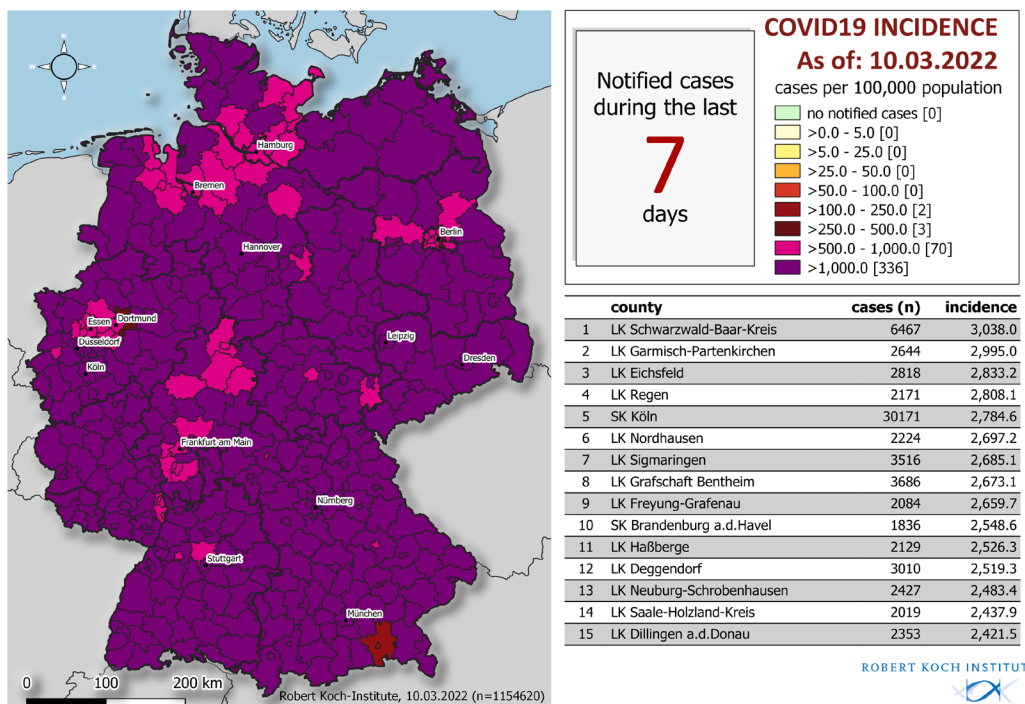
N
W E
S

Hamburg
Bremen
Berlin
Hannover
Essen
Dortmund
Düsseldorf
Leipzig
Dresden
Köln
Frankfurt am Main
Nürnberg
Stuttgart
München

0 100 200 km
Robert Koch-Institute, 10.03.2022 (n=1154620)

Notified cases during the last
7
days

COVID19 INCIDENCE
As of: 10.03.2022
cases per 100,000 population
no notified cases [0]
>0.0 - 5.0 [0]
>5.0 - 25.0 [0]
>25.0 - 50.0 [0]
>50.0 - 100.0 [0]
>100.0 - 250.0 [2]
>250.0 - 500.0 [3]
>500.0 - 1,000.0 [70]
>1,000.0 [336]

| | county | cases (n) | incidence |
|---|---|---|---|
| 1 | LK Schwarzwald-Baar-Kreis | 6467 | 3,038.0 |
| 2 | LK Garmisch-Partenkirchen | 2644 | 2,995.0 |
| 3 | LK Eichsfeld | 2818 | 2,833.2 |
| 4 | LK Regen | 2171 | 2,808.1 |
| 5 | SK Köln | 30171 | 2,784.6 |
| 6 | LK Nordhausen | 2224 | 2,697.2 |
| 7 | LK Sigmaringen | 3516 | 2,685.1 |
| 8 | LK Grafschaft Bentheim | 3686 | 2,673.1 |
| 9 | LK Freyung-Grafenau | 2084 | 2,659.7 |
| 10 | SK Brandenburg a.d.Havel | 1836 | 2,548.6 |
| 11 | LK Haßberge | 2129 | 2,526.3 |
| 12 | LK Deggendorf | 3010 | 2,519.3 |
| 13 | LK Neuburg-Schrobenhausen | 2427 | 2,483.4 |
| 14 | LK Saale-Holzland-Kreis | 2019 | 2,437.9 |
| 15 | LK Dillingen a.d.Donau | 2353 | 2,421.5 |

ROBERT KOCH INSTITUT